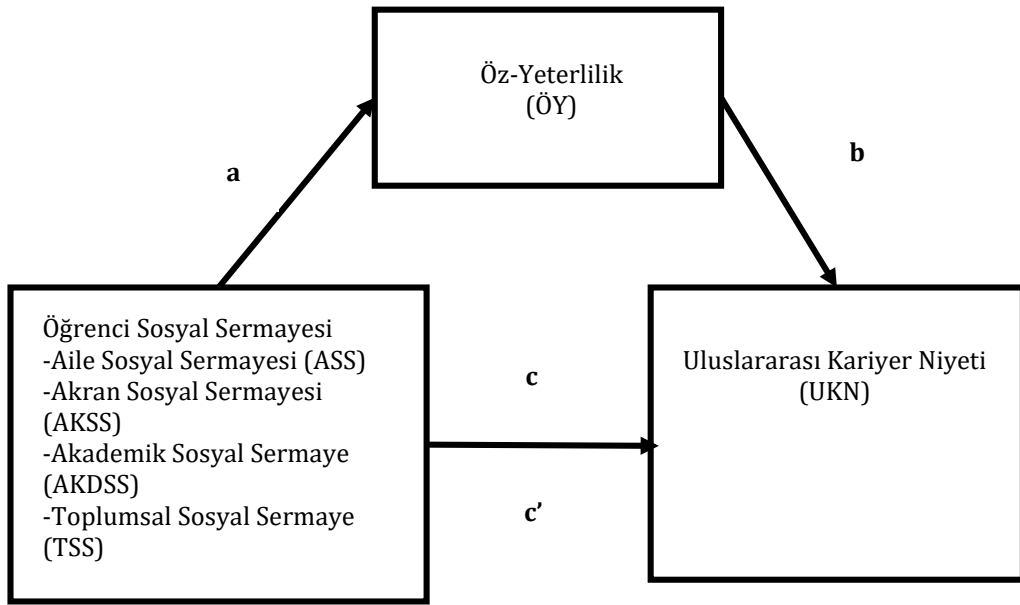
Öz-Yeterlilik
(ÖY)

a

b

Öğrenci Sosyal Sermayesi
-Aile Sosyal Sermayesi (ASS)
-Akran Sosyal Sermayesi (AKSS)
-Akademik Sosyal Sermaye (AKDSS)
-Toplumsal Sosyal Sermaye (TSS)

c

c'

Uluslararası Kariyer Niyeti
(UKN)